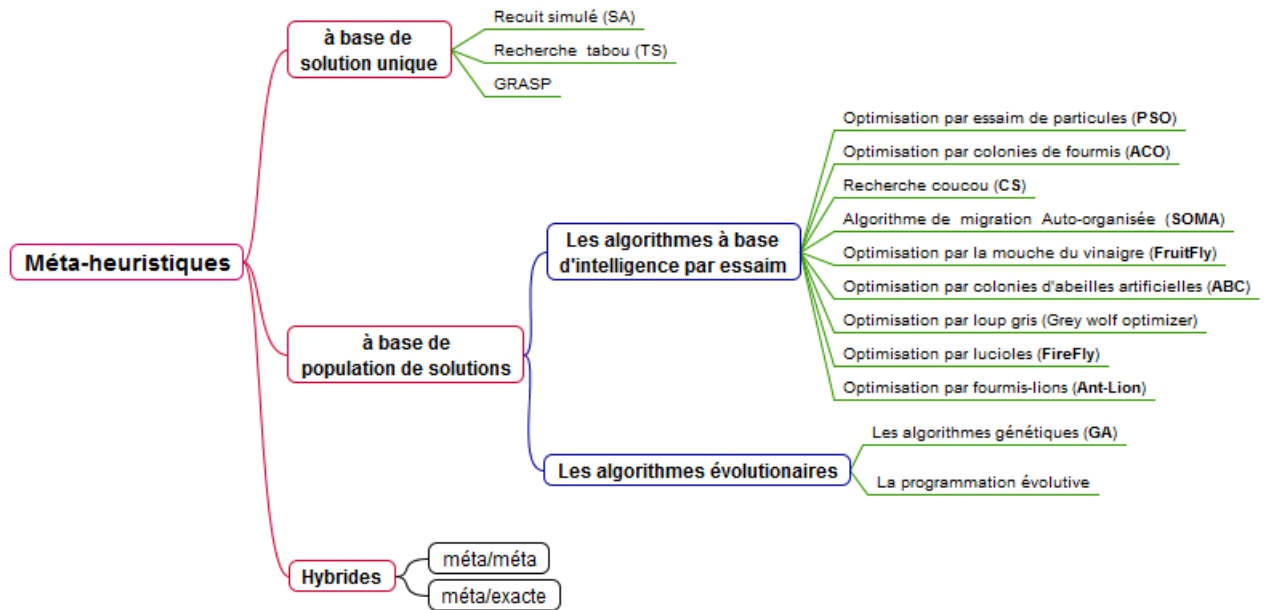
Méta-heuristiques

à base de solution unique

Recuit simulé (SA)

Recherche tabou (TS)

GRASP

à base de population de solutions

Les algorithmes à base d'intelligence par essaim

Optimisation par essaim de particules (PSO)

Optimisation par colonies de fourmis (ACO)

Recherche coucou (CS)

Algorithme de migration Auto-organisée (SOMA)

Optimisation par la mouche du vinaigre (FruitFly)

Optimisation par colonies d'abeilles artificielles (ABC)

Optimisation par loup gris (Grey wolf optimizer)

Optimisation par lucioles (FireFly)

Optimisation par fourmis-lions (Ant-Lion)

Les algorithmes évolutionaires

Les algorithmes génétiques (GA)

La programmation évolutive

Hybrides

méta/méta

méta/exacte